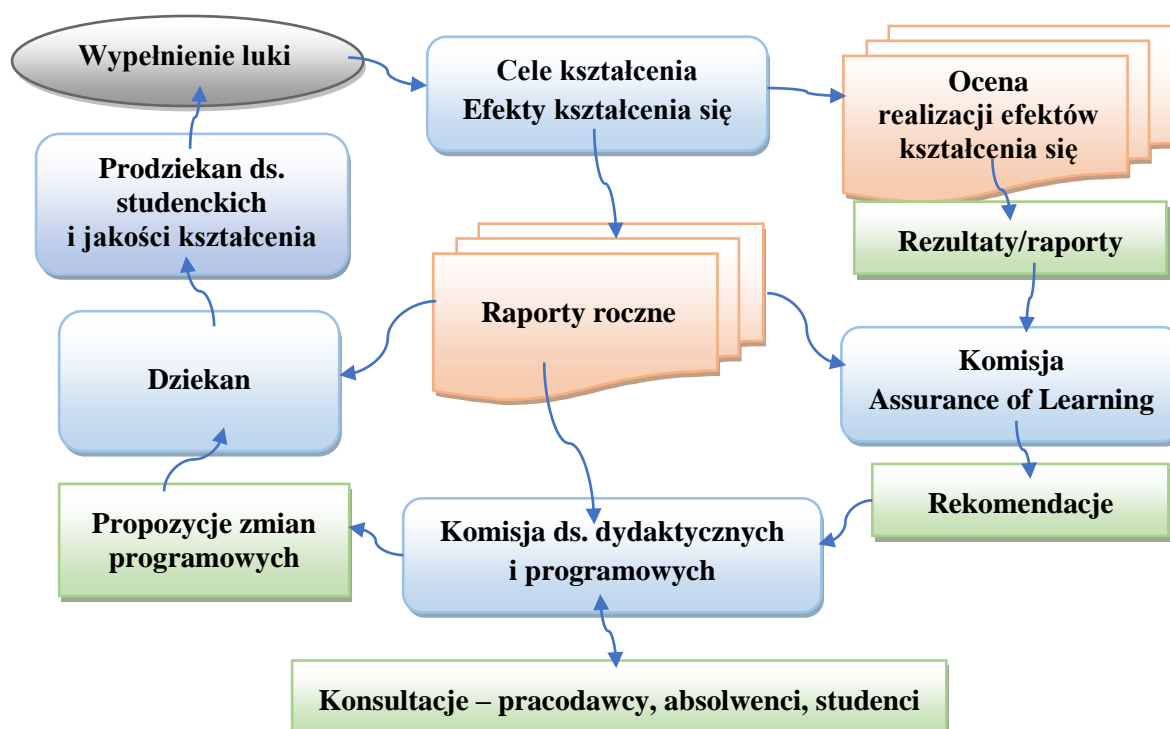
Wypełnienie luki

Cele kształcenia
Efekty kształcenia się

Ocena
realizacji efektów
kształcenia się

Prodziekan ds.
studenckich
i jakości kształcenia

Rezultaty/raporty

Raporty roczne

Dziekan

Komisja
Assurance of Learning

Rekomendacje

Propozycje zmian
programowych

Komisja ds. dydaktycznych
i programowych

Konsultacje – pracodawcy, absolwenci, studenci